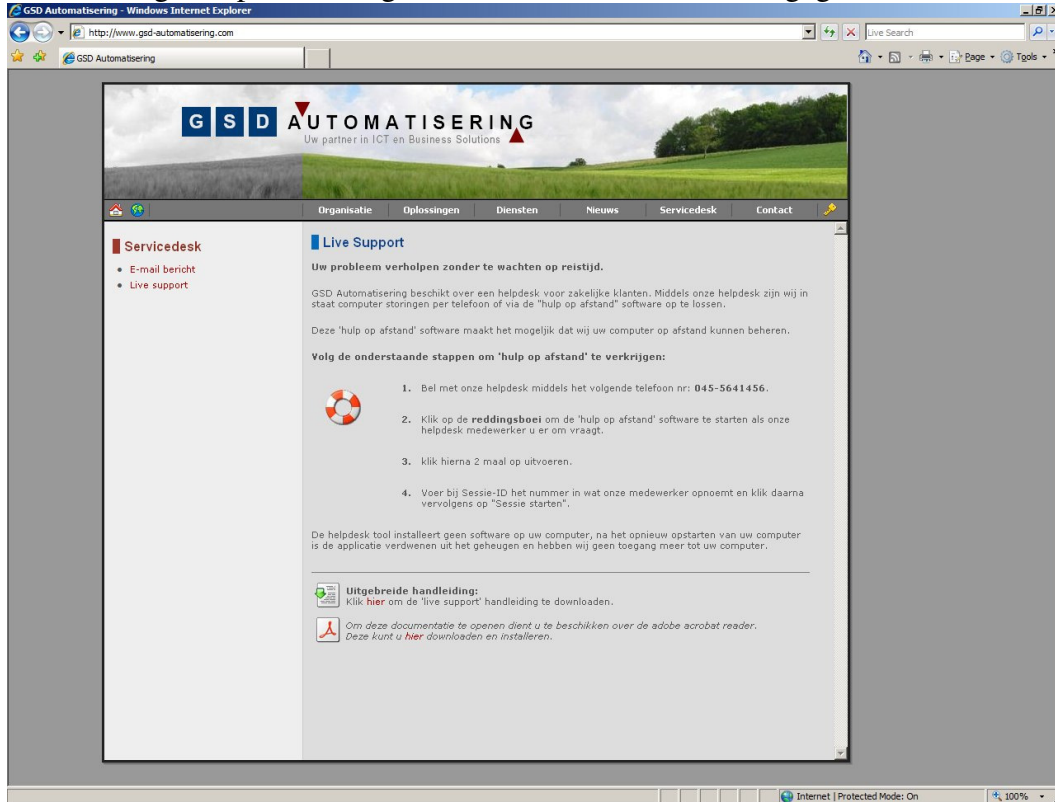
GSD Automatisering - Windows Internet Explorer

http://www.gsd-automatisering.com

Live Search

GSD Automatisering

Page ▾ Tools ▾

G S D AUTOMATISERING
Uw partner in ICT en Business Solutions

Organisatie Oplossingen Diensten Nieuws Servicedesk Contact

Servicedesk
• E-mail bericht
• Live support

Live Support

Uw probleem verholpen zonder te wachten op reistijd.

GSD Automatisering beschikt over een helpdesk voor zakelijke klanten. Middels onze helpdesk zijn wij in staat computer storingen per telefoon of via de "hulp op afstand" software op te lossen.

Deze 'hulp op afstand' software maakt het mogeljik dat wij uw computer op afstand kunnen beheren.

Volg de onderstaande stappen om 'hulp op afstand' te verkrijgen:

1. Bel met onze helpdesk middels het volgende telefoon nr: 045-5641456.

2. Klik op de reddingsboei om de 'hulp op afstand' software te starten als onze helpdesk medewerker u er om vraagt.

3. klik hierna 2 maal op uitvoeren.

4. Voer bij Sessie-ID het nummer in wat onze medewerker opnoemt en klik daarna vervolgens op "Sessie starten".

De helpdesk tool installeert geen software op uw computer, na het opnieuw opstarten van uw computer is de applicatie verdwenen uit het geheugen en hebben wij geen toegang meer tot uw computer.

Uitgebreide handleiding:
Klik hier om de 'live support' handleiding te downloaden.

Om deze documentatie te openen dient u te beschikken over de adobe acrobat reader.
Deze kunt u hier downloaden en installeren.

Internet | Protected Mode: On

100%